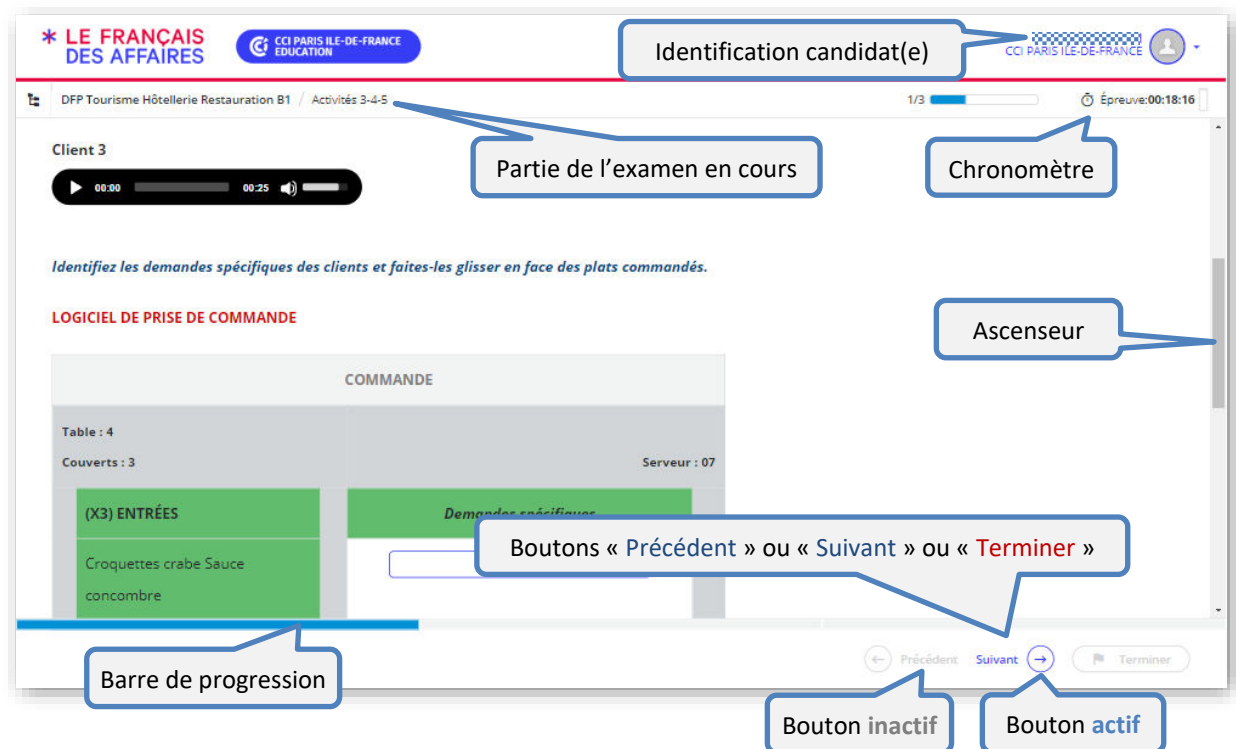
* LE FRANÇAIS DES AFFAIRES

CCI PARIS ILE-DE-FRANCE EDUCATION

Identification candidat(e)

CCI PARIS ILE-DE-FRANCE

DFP Tourisme Hôtellerie Restauration B1 / Activités 3-4-5

1/3

Épreuve: 00:18:16

Partie de l'examen en cours

Chronomètre

Client 3

00:00 00:25

Identifiez les demandes spécifiques des clients et faites-les glisser en face des plats commandés.

LOGICIEL DE PRISE DE COMMANDE

Ascenseur

COMMANDE

Table : 4

Couverts : 3

Serveur : 07

(X3) ENTRÉES

Demandes spécifiques

Croquettes crabe Sauce concombre

Boutons « Précédent » ou « Suivant » ou « Terminer »

Barre de progression

Précédent

Suivant

Terminer

Bouton inactif

Bouton actif